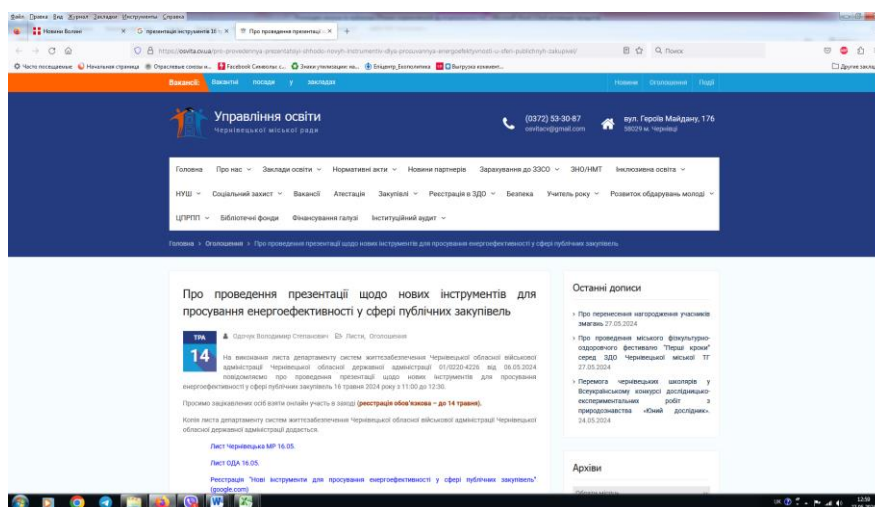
Файл Правка Вид Журнал Закладки Инструменты Справка

Новини Волині | презентація інструментів 10 | Про проведення презентації

https://osvita.cv.ua/pro-provedennya-prezentatsiyi-shhodo-novyh-instrumentiv-dlya-prosuvannya-energoefektyvnosti-u-sferi-publichnyh-zakupivel/

Часто посещаемые | Начальная страница | Отраслевые союзы и... | Facebook Символы с... | Знаки утилизации на... | Епіцентр_Екополітика | Выгрузка изменен...

Вакансії: Вакантні посади у закладах

Новини Оголошення Події

Управління освіти
Чернівецької міської ради

(0372) 53-30-87
osvitacv@gmail.com

вул. Героїв Майдану, 176
58029 м. Чернівці

Головна | Про нас | Заклади освіти | Нормативні акти | Новини партнерів | Зарахування до ЗЗСО | ЗНО/НМТ | Інклюзивна освіта | НУШ | Соціальний захист | Вакансії | Атестація | Закупівлі | Реєстрація в ЗДО | Безпека | Учитель року | Розвиток обдарувань молоді | ЦПРПП | Бібліотечні фонди | Фінансування галузі | Інституційний аудит

Головна > Оголошення > Про проведення презентації щодо нових інструментів для просування енергоефективності у сфері публічних закупівель

Про проведення презентації щодо нових інструментів для просування енергоефективності у сфері публічних закупівель

Одочук Володимир Степанович | Листи, Оголошення

ТРА
14

На виконання листа департаменту систем життєзабезпечення Чернівецької обласної військової адміністрації Чернівецької обласної державної адміністрації 01/0220-4226 від 06.05.2024 повідомляємо про проведення презентації щодо нових інструментів для просування енергоефективності у сфері публічних закупівель 16 травня 2024 року з 11:00 до 12:30.

Просимо зацікавлених осіб взяти онлайн участь в заході (реєстрація обов'язкова – до 14 травня).

Копія листа департаменту систем життєзабезпечення Чернівецької обласної військової адміністрації Чернівецької обласної державної адміністрації додається.

Лист Чернівецька МР 16.05.

Лист ОДА 16.05.

Реєстрація "Нові інструменти для просування енергоефективності у сфері публічних закупівель" (google.com)

Останні дописи

Про перенесення нагородження учасників змагань 27.05.2024

Про проведення міського фізкультурно-оздоровчого фестивалю "Перші кроки" серед ЗДО Чернівецької міської ТГ 27.05.2024

Перемога чернівецьких школярів у Всеукраїнському конкурсі дослідницько-експериментальних робіт з природознавства «Юний дослідник». 24.05.2024

Архіви

Другие заклад

12:59